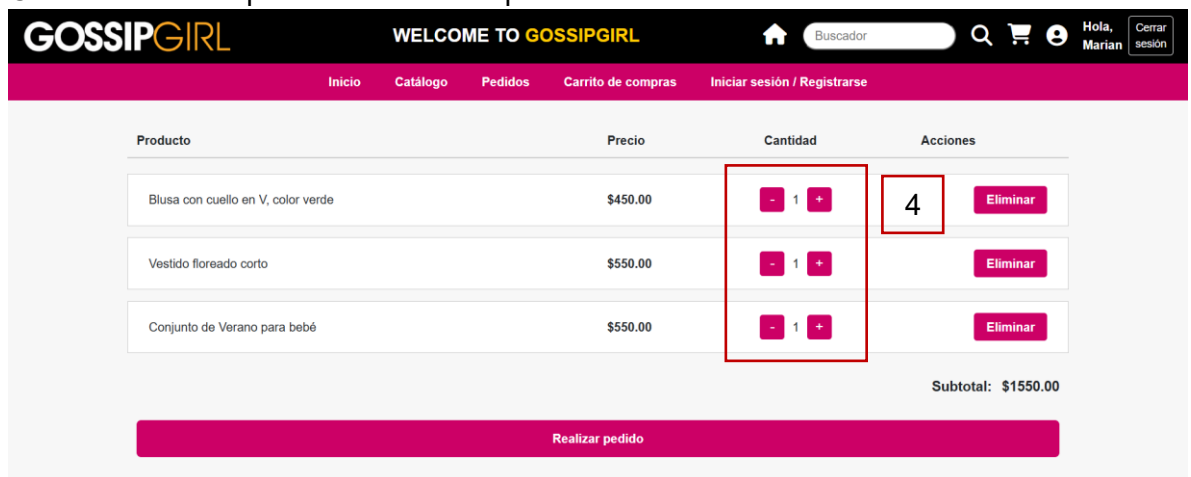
GOSSIPGIRL

WELCOME TO GOSSIPGIRL

Buscador

Hola, Marian

Cerrar sesión

Inicio Catálogo Pedidos Carrito de compras Iniciar sesión / Registrarse

| Producto | Precio | Cantidad | Acciones |
|---|---|---|---|
| Blusa con cuello en V, color verde | \$450.00 | - 1 + | Eliminar |
| Vestido floreado corto | \$550.00 | - 1 + | Eliminar |
| Conjunto de Verano para bebé | \$550.00 | - 1 + | Eliminar |

4

Subtotal: \$1550.00

Realizar pedido